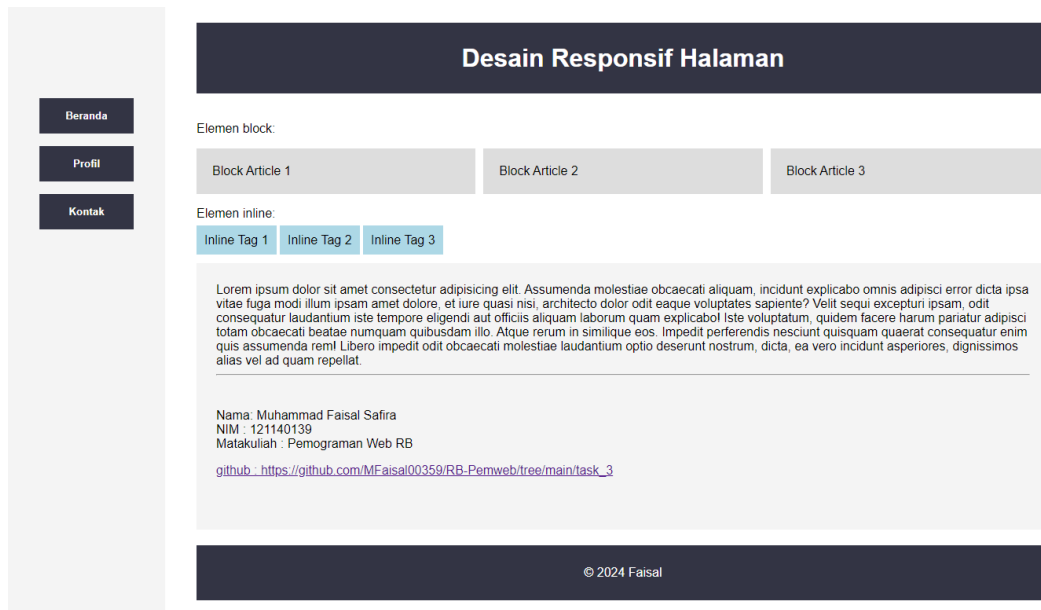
Beranda

Profil

Kontak

Desain Responsif Halaman

Elemen block:

Block Article 1

Block Article 2

Block Article 3

Elemen inline:

Inline Tag 1 Inline Tag 2 Inline Tag 3

Lorem ipsum dolor sit amet consectetur adipisicing elit. Assumenda molestiae obcaecati aliquam, incidunt explicabo omnis adipisci error dicta ipsa vitae fuga modi illum ipsam amet dolore, et iure quasi nisi, architecto dolor odit eaque voluptates sapiente? Velit sequi excepturi ipsam, odit consequatur laudantium iste tempore eligendi aut officiis aliquam laborum quam explicabo! Iste voluptatum, quidem facere harum pariatur adipisci totam obcaecati beatae numquam quibusdam illo. Atque rerum in similique eos. Impedit perferendis nesciunt quisquam quaerat consequatur enim quis assumenda rem! Libero impedit odit obcaecati molestiae laudantium optio deserunt nostrum, dicta, ea vero incidunt asperiores, dignissimos alias vel ad quam repellat.

Nama: Muhammad Faisal Safira
NIM : 121140139
Matakuliah : Pemograman Web RB

github : https://github.com/MFaisal00359/RB-Pemweb/tree/main/task_3

© 2024 Faisal